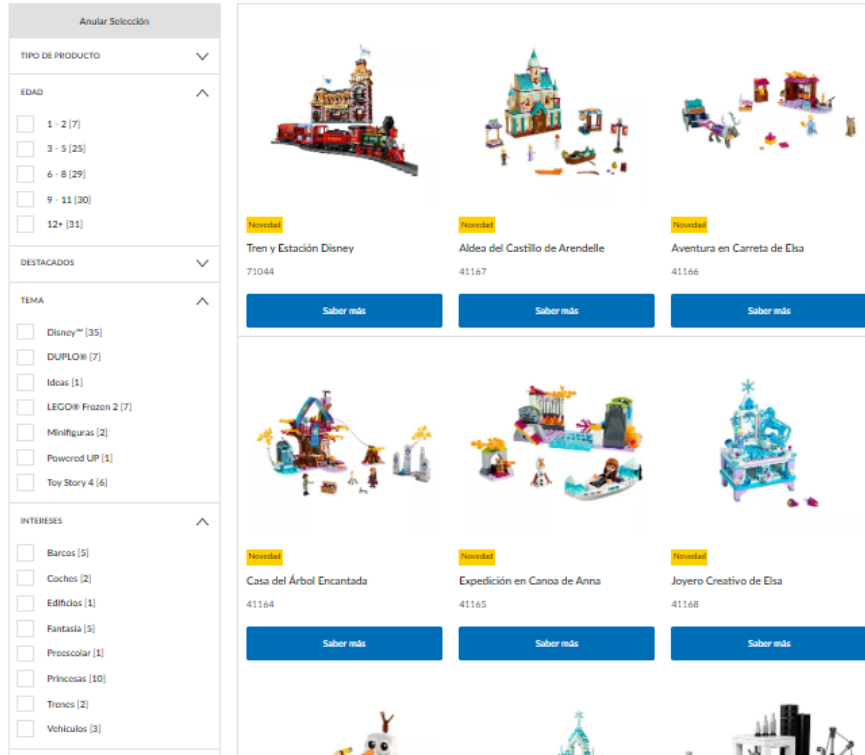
Anular Selección

TIPO DE PRODUCTO

EDAD

1 - 2 (7)

3 - 5 (25)

6 - 8 (29)

9 - 11 (30)

12+ (31)

DESTACADOS

TEMA

Disney™ (35)

DUPLO® (7)

Ideas (1)

LEGO® Frozen 2 (7)

Minifiguras (2)

Powered UP (1)

Toy Story 4 (6)

INTERESES

Barcos (5)

Coches (2)

Edificios (1)

Fantasía (5)

Preescolar (1)

Princesas (10)

Trenes (2)

Vehículos (3)

Novedad
Tren y Estación Disney
71044
Saber más

Novedad
Aldea del Castillo de Arendelle
41167
Saber más

Novedad
Aventura en Carreta de Elsa
41166
Saber más

Novedad
Casa del Árbol Encantada
41164
Saber más

Novedad
Expedición en Canoa de Anna
41165
Saber más

Novedad
Joyero Creativo de Elsa
41168
Saber más